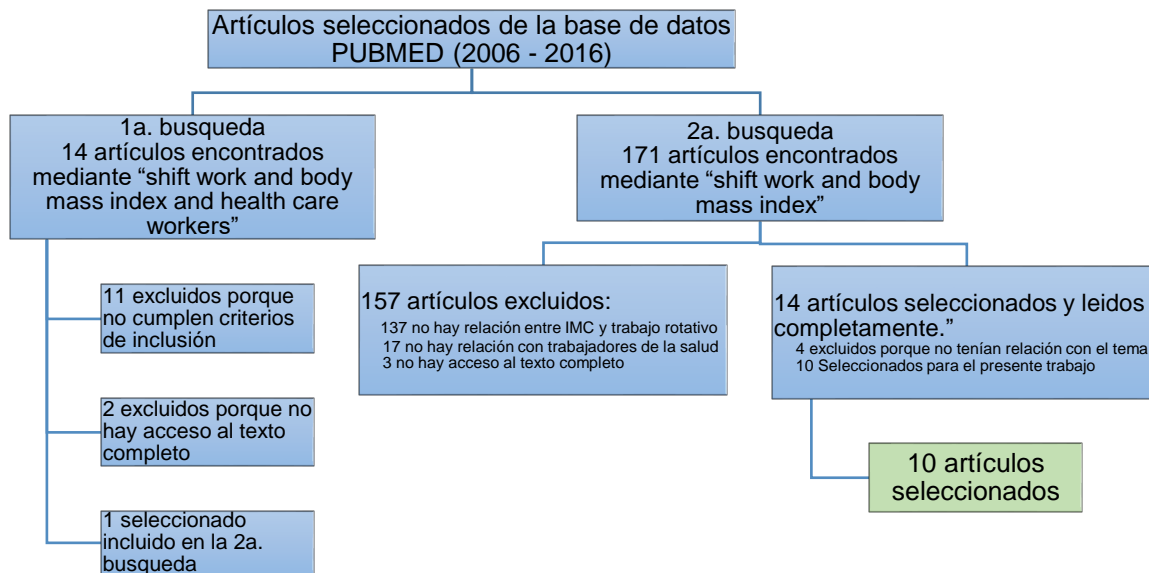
Artículos seleccionados de la base de datos PUBMED (2006 - 2016)

1a. busqueda
14 artículos encontrados mediante “shift work and body mass index and health care workers”

11 excluidos porque no cumplen criterios de inclusión

2 excluidos porque no hay acceso al texto completo

1 seleccionado incluido en la 2a. busqueda

2a. busqueda
171 artículos encontrados mediante “shift work and body mass index”

157 artículos excluidos:
137 no hay relación entre IMC y trabajo rotativo
17 no hay relación con trabajadores de la salud
3 no hay acceso al texto completo

14 artículos seleccionados y leidos completamente.”
4 excluidos porque no tenían relación con el tema
10 Seleccionados para el presente trabajo

10 artículos seleccionados